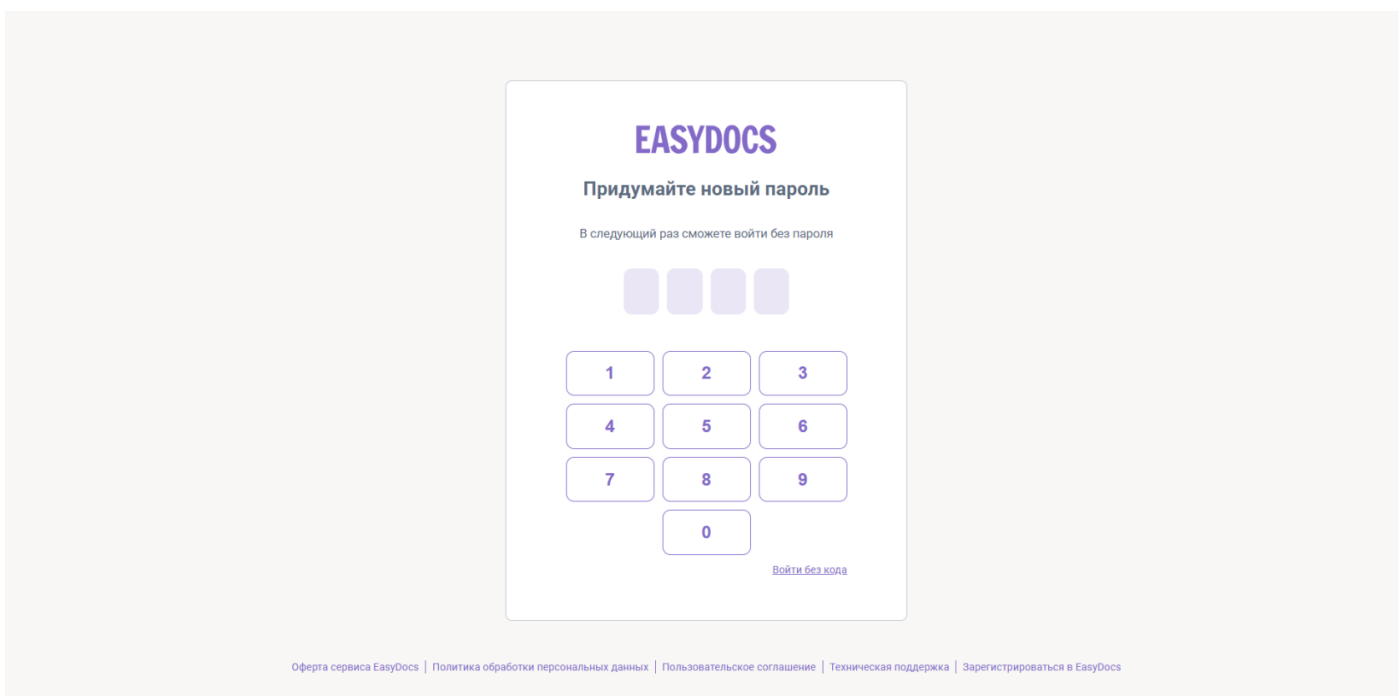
EASYDOCS

Придумайте новый пароль

В следующий раз сможете войти без пароля

1 2 3
4 5 6
7 8 9
0

Войти без кода

Оферта сервиса EasyDocs | Политика обработки персональных данных | Пользовательское соглашение | Техническая поддержка | Зарегистрироваться в EasyDocs